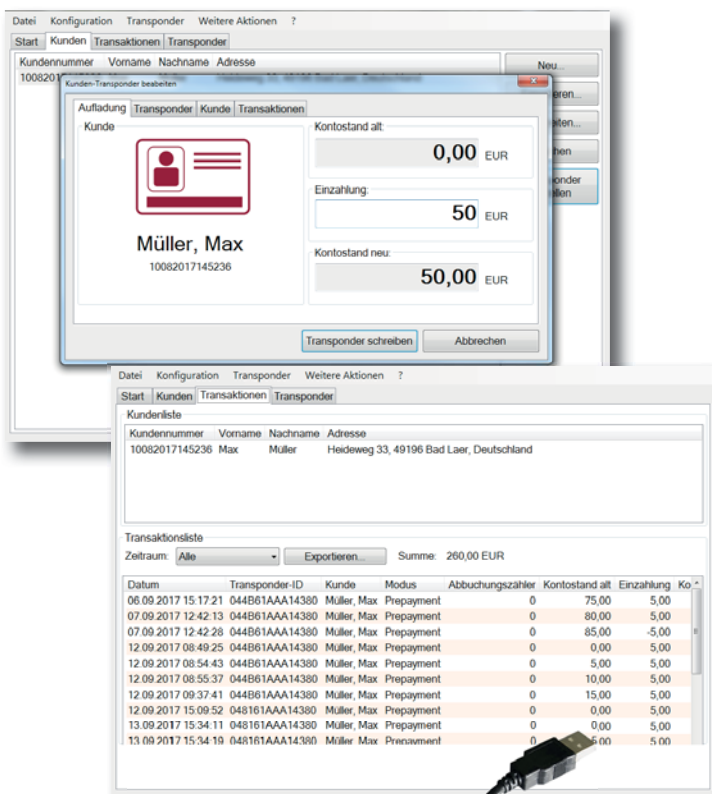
Datei Konfiguration Transponder Weitere Aktionen ?

Start Kunden Transaktionen Transponder

Kundennummer Vorname Nachname Adresse

10082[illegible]

Neu...

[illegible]eren...

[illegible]eiten...

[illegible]hen

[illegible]ponder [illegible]llen

Kunden-Transponder bearbeiten

Aufladung Transponder Kunde Transaktionen

Kunde

Müller, Max

10082017145236

Kontostand alt:

0,00 EUR

Einzahlung:

50 EUR

Kontostand neu:

50,00 EUR

Transponder schreiben

Abbrechen

Datei Konfiguration Transponder Weitere Aktionen ?

Start Kunden Transaktionen Transponder

Kundenliste

| Kundennummer | Vorname | Nachname | Adresse |
|---|---|---|---|
| 10082017145236 | Max | Müller | Heideweg 33, 49196 Bad Laer, Deutschland |

Transaktionsliste

Zeitraum: Alle

Exportieren...

Summe: 260,00 EUR

| Datum | Transponder-ID | Kunde | Modus | Abbuchungszähler | Kontostand alt | Einzahlung | Ko |
|---|---|---|---|---|---|---|---|
| 06.09.2017 15:17:21 | 044B61AAA14380 | Müller, Max | Prepayment | 0 | 75,00 | 5,00 | |
| 07.09.2017 12:42:13 | 044B61AAA14380 | Müller, Max | Prepayment | 0 | 80,00 | 5,00 | |
| 07.09.2017 12:42:28 | 044B61AAA14380 | Müller, Max | Prepayment | 0 | 85,00 | -5,00 | |
| 12.09.2017 08:49:25 | 044B61AAA14380 | Müller, Max | Prepayment | 0 | 0,00 | 5,00 | |
| 12.09.2017 08:54:43 | 044B61AAA14380 | Müller, Max | Prepayment | 0 | 5,00 | 5,00 | |
| 12.09.2017 08:55:37 | 044B61AAA14380 | Müller, Max | Prepayment | 0 | 10,00 | 5,00 | |
| 12.09.2017 09:37:41 | 044B61AAA14380 | Müller, Max | Prepayment | 0 | 15,00 | 5,00 | |
| 12.09.2017 15:09:52 | 048161AAA14380 | Müller, Max | Prepayment | 0 | 0,00 | 5,00 | |
| 13.09.2017 15:34:11 | 048161AAA14380 | Müller, Max | Prepayment | 0 | 0,00 | 5,00 | |
| 13.09.2017 15:34:19 | 048161AAA14380 | Müller, Max | Prepayment | 0 | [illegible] | 5,00 | |